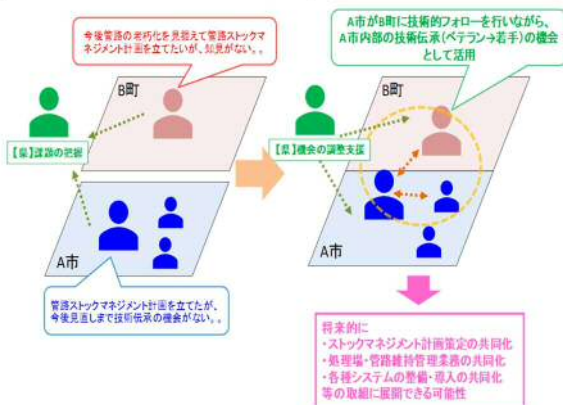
今後管路の老朽化を見据えて管路ストックマネジメント計画を立てたいが、知見がない。

B町

【県】課題の把握

A市

管路ストックマネジメント計画を立てたが、今後見直しまで技術伝承の機会がない。。

A市がB町に技術的フォローを行いながら、A市内部の技術伝承（ベテラン→若手）の機会として活用

B町

【県】機会の調整支援

A市

将来的に
・ストックマネジメント計画策定の共同化
・処理場・管路維持管理業務の共同化
・各種システムの整備・導入の共同化
等の取組に展開できる可能性